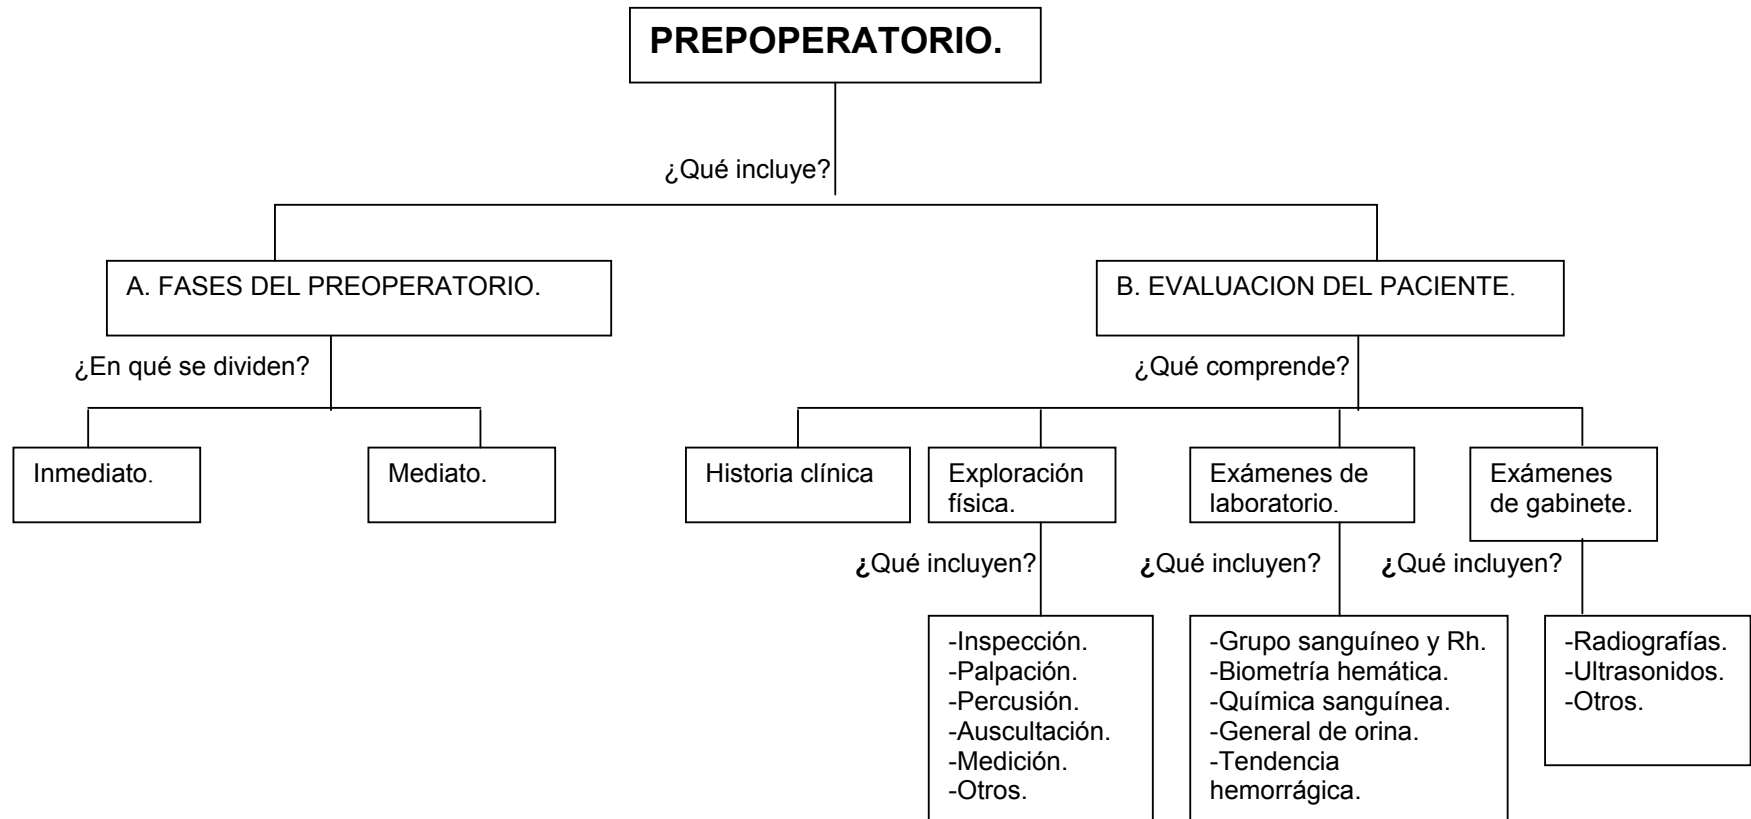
PREPOPERATORIO.

¿Qué incluye?

A. FASES DEL PREOPERATORIO.

¿En qué se dividen?

Inmediato.

Mediato.

B. EVALUACION DEL PACIENTE.

¿Qué comprende?

Historia clínica

Exploración física.

¿Qué incluyen?

-Inspección.
-Palpación.
-Percusión.
-Auscultación.
-Medición.
-Otros.

Exámenes de laboratorio.

¿Qué incluyen?

-Grupo sanguíneo y Rh.
-Biometría hemática.
-Química sanguínea.
-General de orina.
-Tendencia hemorrágica.

Exámenes de gabinete.

¿Qué incluyen?

-Radiografías.
-Ultrasonidos.
-Otros.